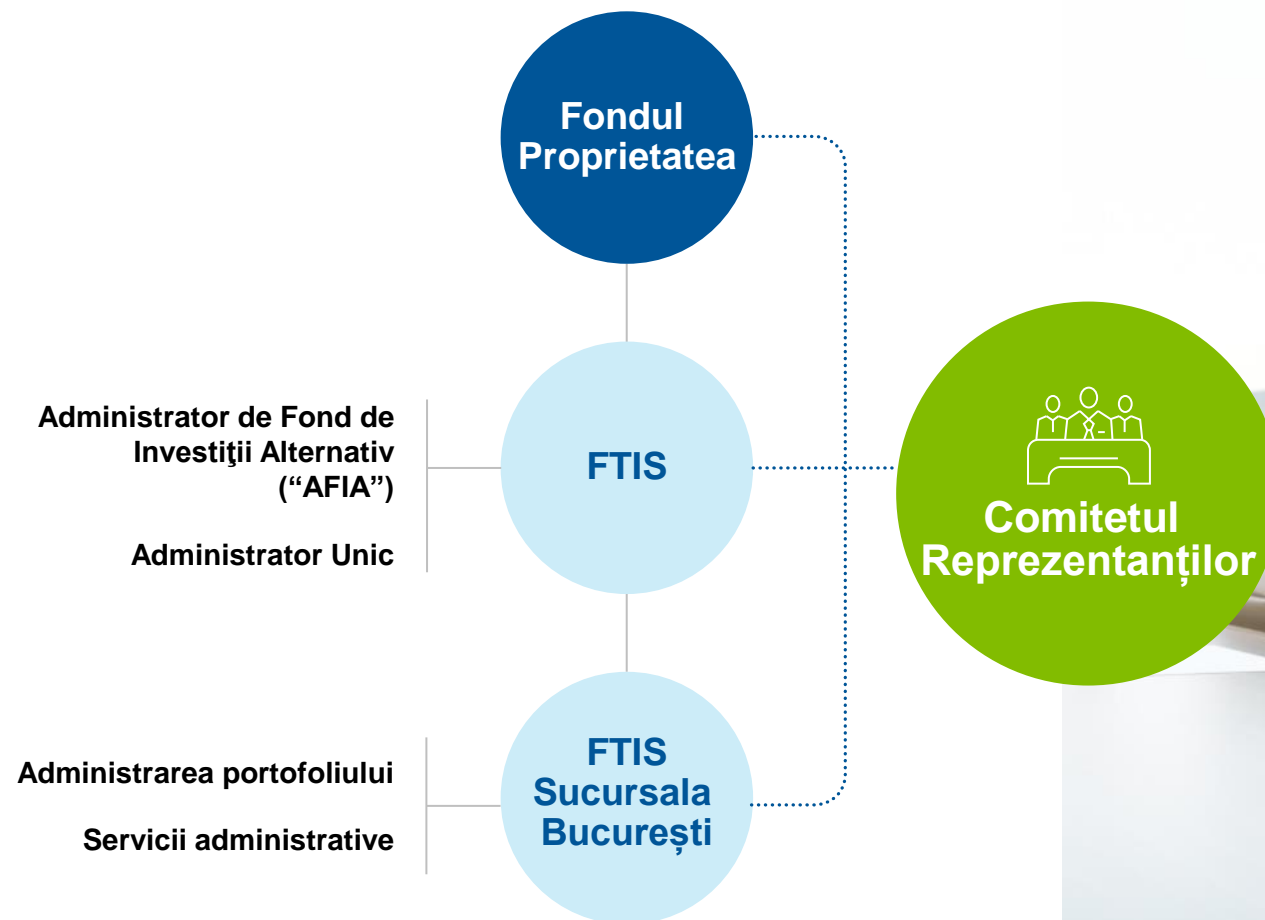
Fondul Proprietatea

Administrator de Fond de Investiţii Alternativ ("AFIA")

Administrator Unic

FTIS

Comitetul Reprezentanților

Administrarea portofoliului

Servicii administrative

FTIS Sucursala București